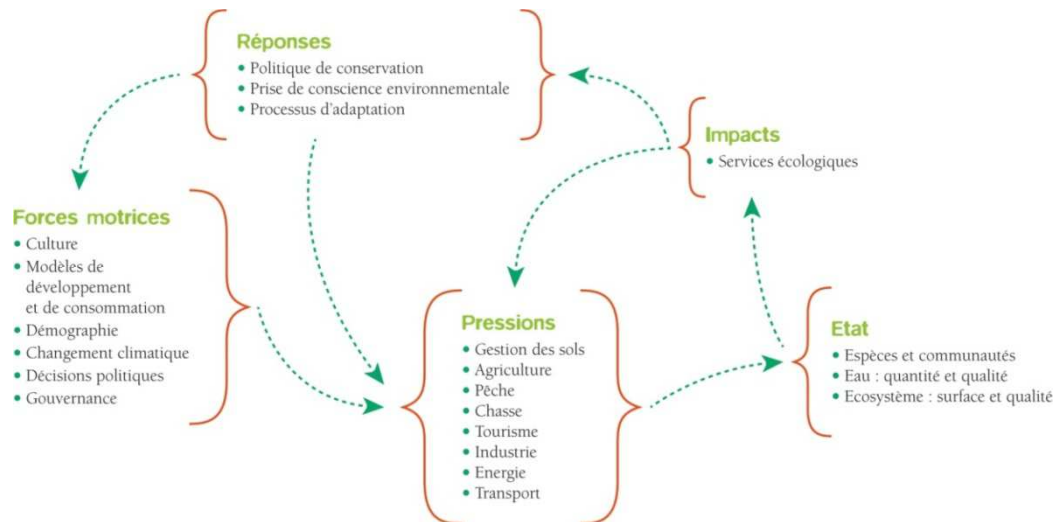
Réponses
• Politique de conservation
• Prise de conscience environnementale
• Processus d'adaptation

Impacts
• Services écologiques

Forces motrices
• Culture
• Modèles de développement et de consommation
• Démographie
• Changement climatique
• Décisions politiques
• Gouvernance

Pressions
• Gestion des sols
• Agriculture
• Pêche
• Chasse
• Tourisme
• Industrie
• Energie
• Transport

Etat
• Espèces et communautés
• Eau : quantité et qualité
• Ecosystème : surface et qualité